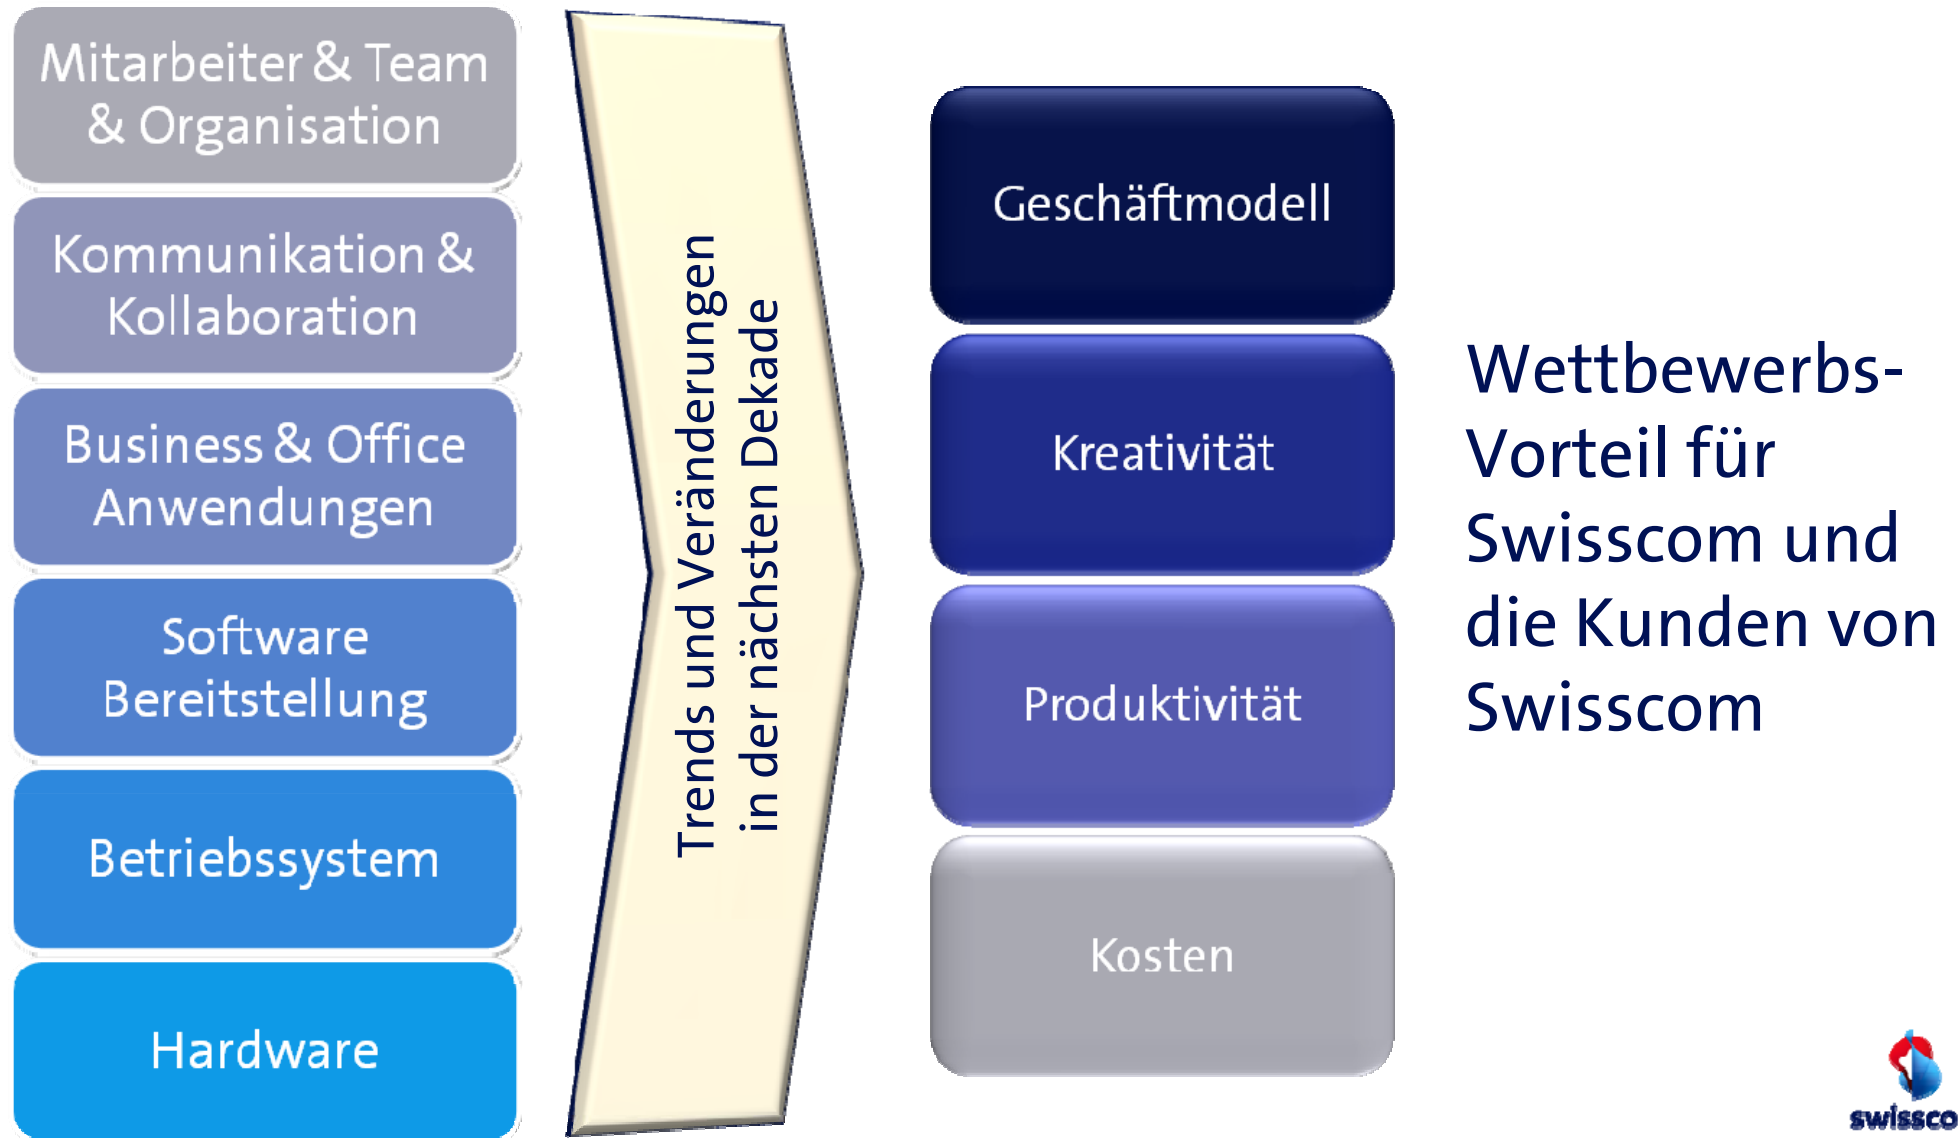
Mitarbeiter & Team & Organisation

Kommunikation & Kollaboration

Business & Office Anwendungen

Software Bereitstellung

Betriebssystem

Hardware

Trends und Veränderungen in der nächsten Dekade

Geschäftmodell

Kreativität

Produktivität

Kosten

Wettbewerbs-Vorteil für Swisscom und die Kunden von Swisscom

swissco